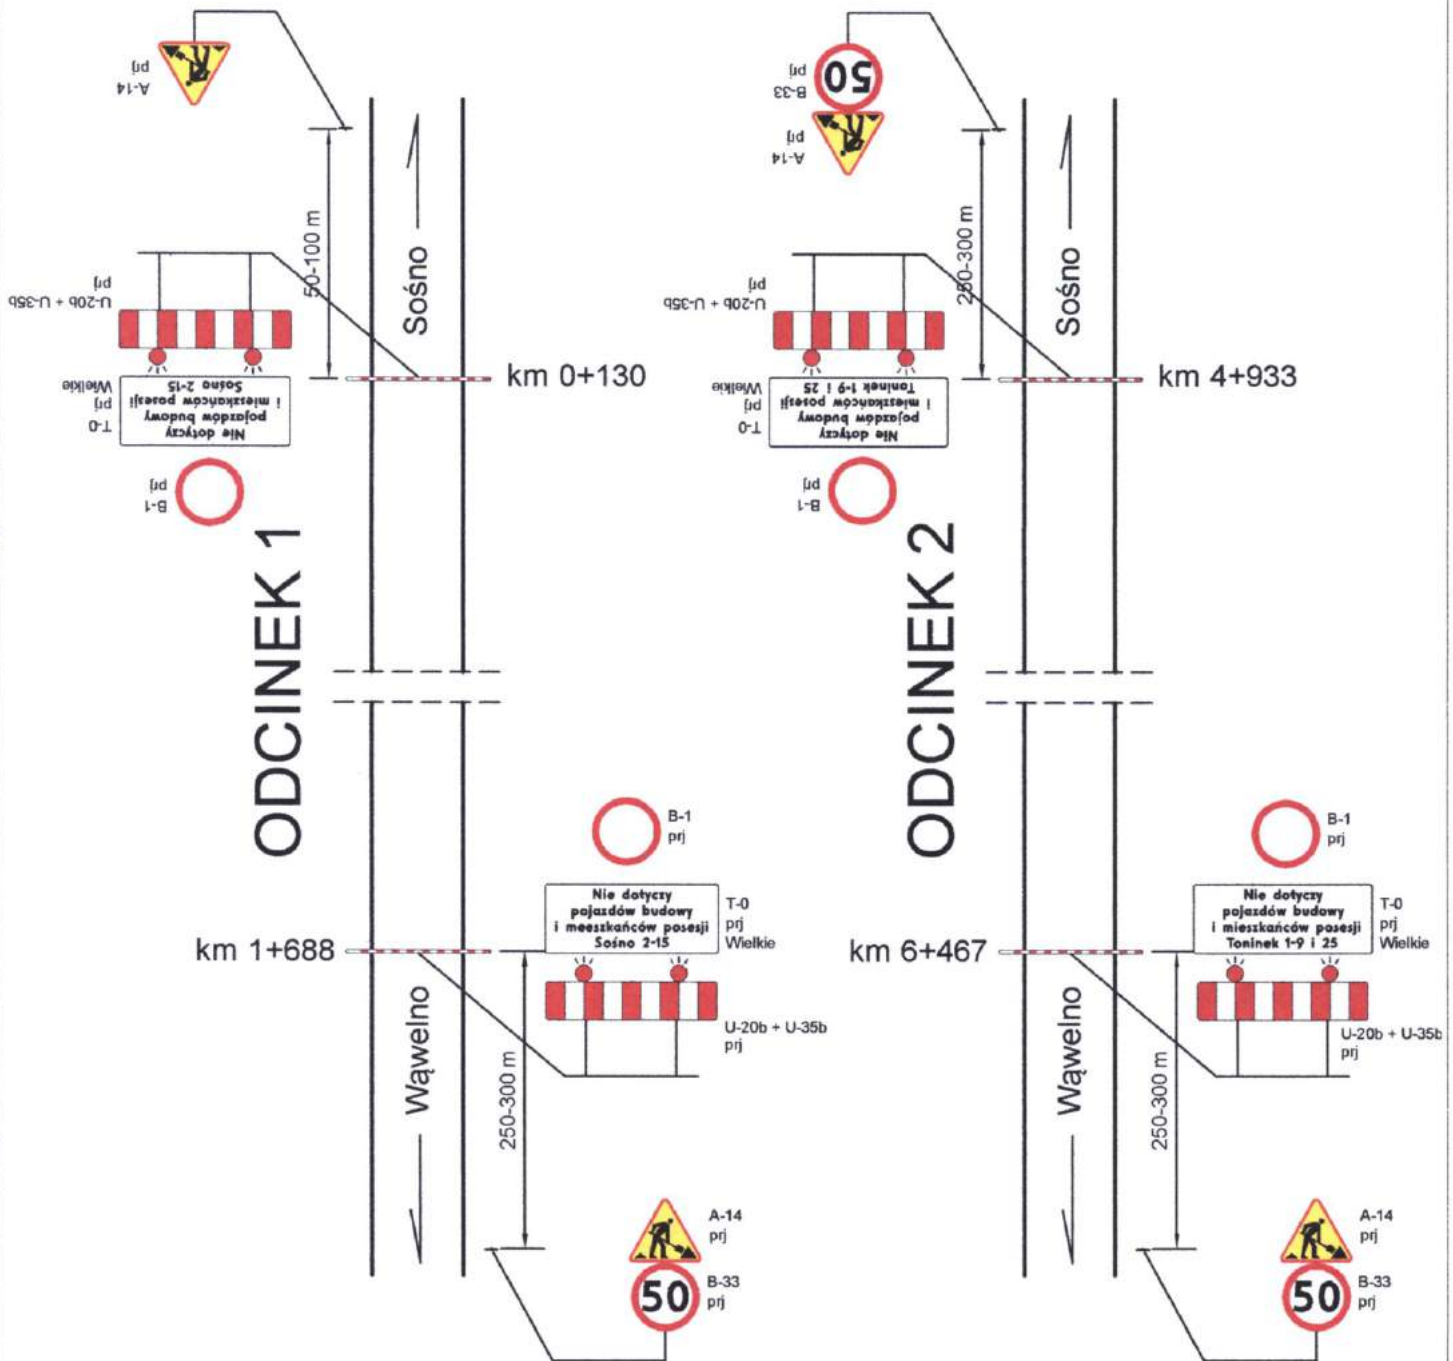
A-14
prj

50-100 m

Sośno

U-20b + U-35b
prj

km 0+130

Nie dotyczy
pojazdów budowy
i mieszkańców posesji
Sośno 2-15

T-0
prj
Wielkie

B-1
prj

ODCINEK 1

B-1
prj

Nie dotyczy
pojazdów budowy
i mieszkańców posesji
Sośno 2-15

T-0
prj
Wielkie

km 1+688

U-20b + U-35b
prj

Wąwelno

250-300 m

A-14
prj

50

B-33
prj

50

B-33
prj

A-14
prj

250-300 m

Sośno

U-20b + U-35b
prj

km 4+933

Nie dotyczy
pojazdów budowy
i mieszkańców posesji
Toninek 1-9 i 25

T-0
prj
Wielkie

B-1
prj

ODCINEK 2

B-1
prj

Nie dotyczy
pojazdów budowy
i mieszkańców posesji
Toninek 1-9 i 25

T-0
prj
Wielkie

km 6+467

U-20b + U-35b
prj

Wąwelno

250-300 m

A-14
prj

50

B-33
prj